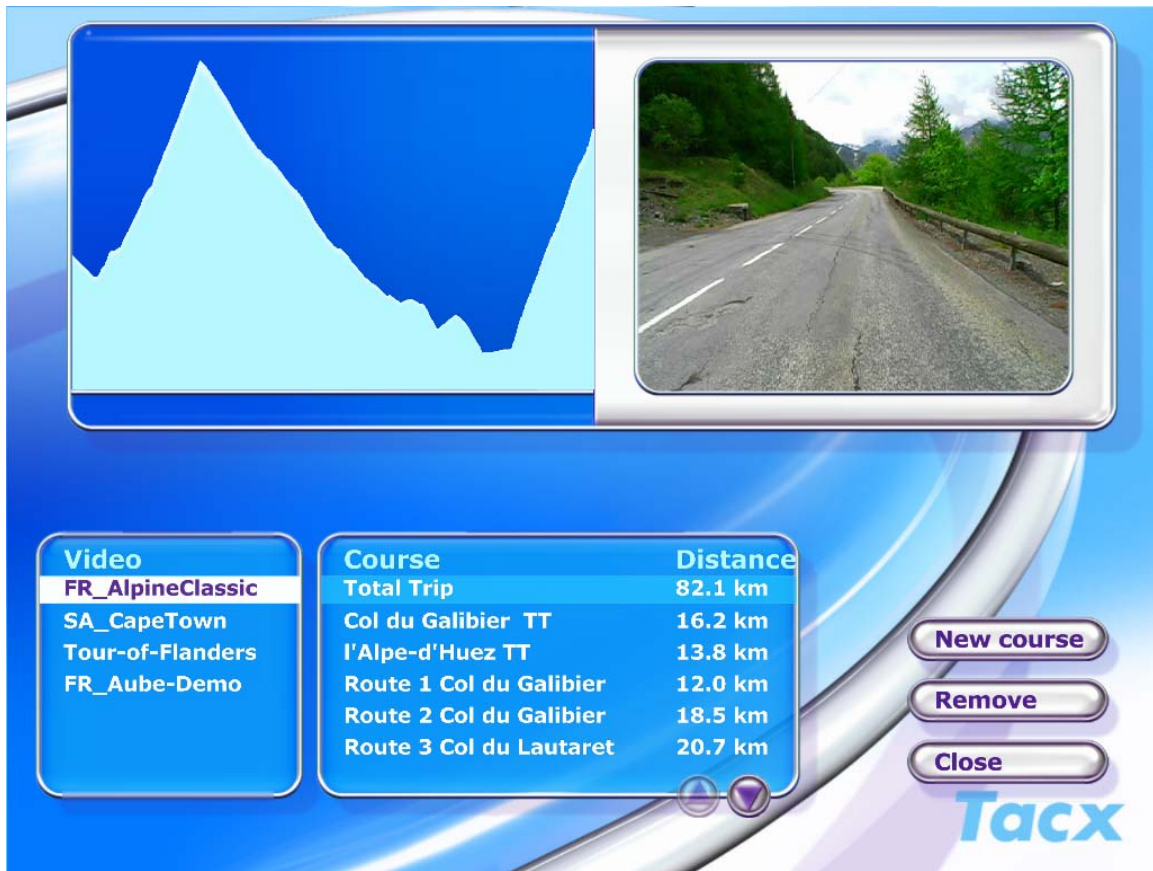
Video
FR_AlpineClassic
SA_CapeTown
Tour-of-Flanders
FR_Aube-Demo

| Course | Distance |
|---|---|
| Total Trip | 82.1 km |
| Col du Galibier TT | 16.2 km |
| l'Alpe-d'Huez TT | 13.8 km |
| Route 1 Col du Galibier | 12.0 km |
| Route 2 Col du Galibier | 18.5 km |
| Route 3 Col du Lautaret | 20.7 km |

New course
Remove
Close

Tacx